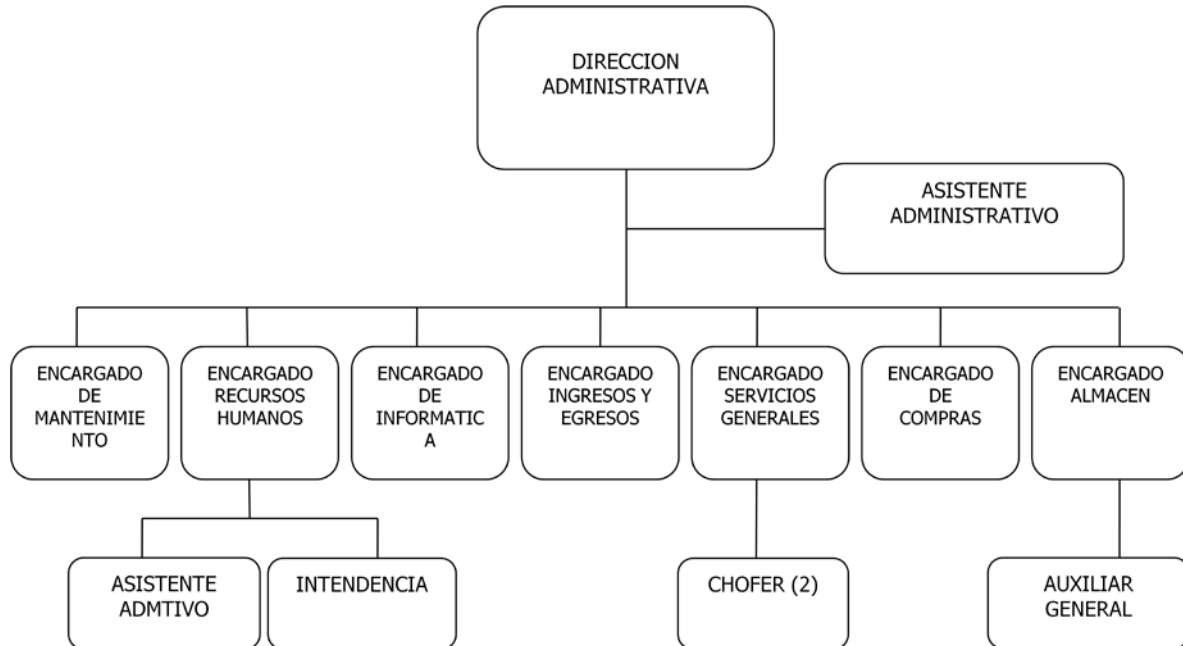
DIRECCION ADMINISTRATIVA

ASISTENTE ADMINISTRATIVO

ENCARGADO DE MANTENIMIENTO

ENCARGADO RECURSOS HUMANOS

ENCARGADO DE INFORMATICA

ENCARGADO INGRESOS Y EGRESOS

ENCARGADO SERVICIOS GENERALES

ENCARGADO DE COMPRAS

ENCARGADO ALMACEN

ASISTENTE ADMTIVO

INTENDENCIA

CHOFER (2)

AUXILIAR GENERAL